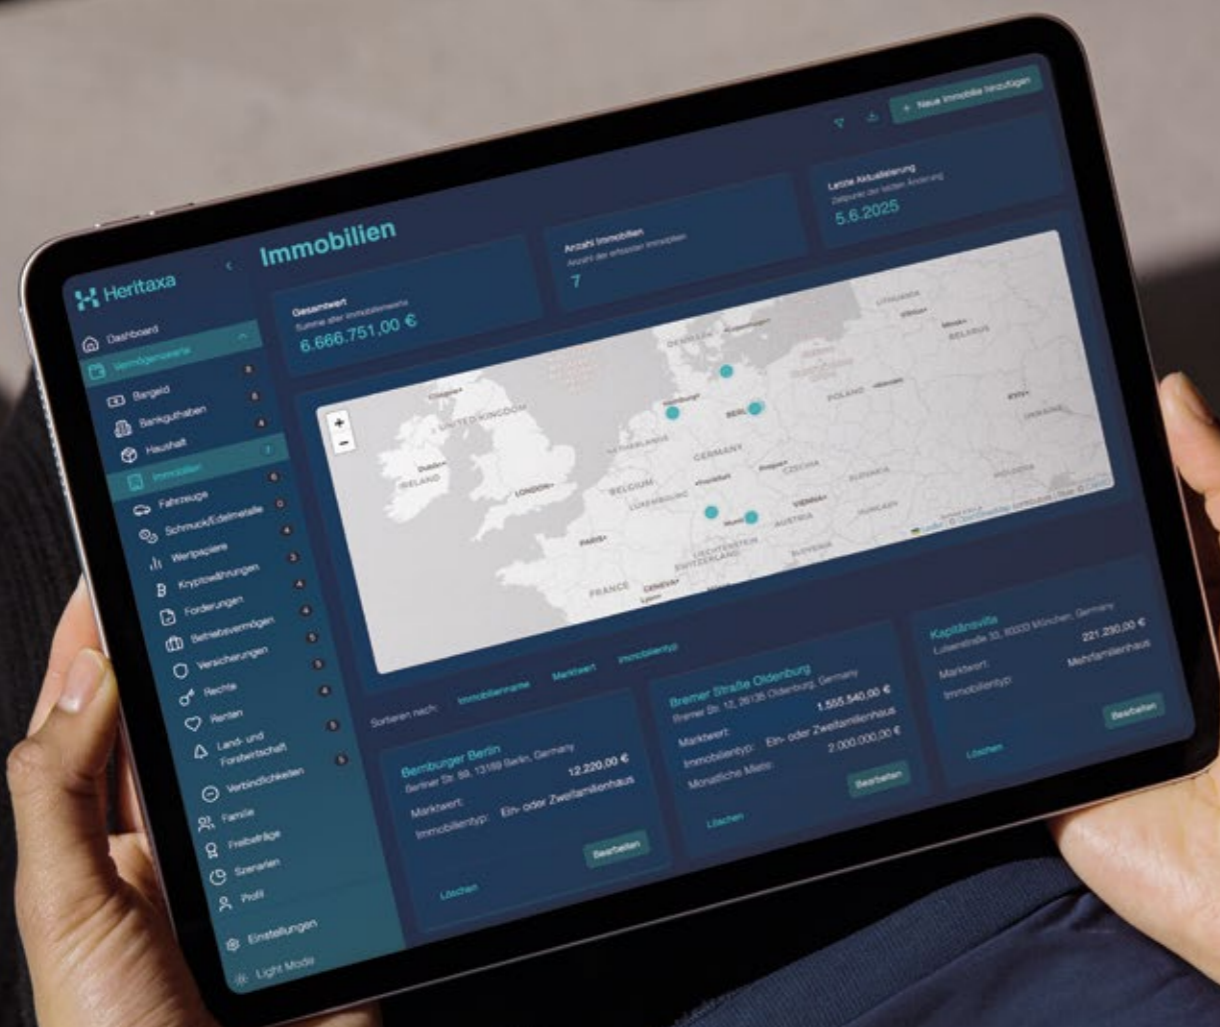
Heritaxa

Dashboard
Vermögenswerte
Bargeld
Bankguthaben
Haushalt
Immobilien
Fahrzeuge
Schmuck/Edelmetalle
Wertpapiere
Kryptowährungen
Forderungen
Betriebsvermögen
Versicherungen
Rechte
Renten
Land- und Forstwirtschaft
Verbindlichkeiten
Familie
Freibeträge
Szenarien
Profil
Einstellungen
Light Mode

+ Neue Immobilie hinzufügen

Immobilien

Gesamtwert
Summe aller Immobilienwerte
6.666.751,00 €

Anzahl Immobilien
Anzahl der erfassten Immobilien
7

Letzte Aktualisierung
Zeitpunkt der letzten Änderung
5.6.2025

+
−
UNITED KINGDOM
IRELAND
Dublin
LONDON
NETHERLANDS
BELGIUM
LUXEMBOURG
PARIS
FRANCE
GERMANY
BERLIN
Hamburg
DENMARK
Copenhagen
POLAND
CZECHIA
Prague
AUSTRIA
VIENNA
SLOVAKIA
HUNGARY
LIECHTENSTEIN
SWITZERLAND
GENEVA
SLOVENIA
LITHUANIA
BELARUS
Minsk
UKRAINE
MOLDOVA
Munich
Leaflet | © OpenStreetMap contributors

Sortieren nach: Immobilienname Marktwert Immobilientyp

Bernburger Berlin
Berliner Str. 89, 13189 Berlin, Germany
Marktwert: 12.220,00 €
Immobilientyp: Ein- oder Zweifamilienhaus
Bearbeiten
Löschen

Bremer Straße Oldenburg
Bremer Str. 12, 26135 Oldenburg, Germany
Marktwert: 1.555.540,00 €
Immobilientyp: Ein- oder Zweifamilienhaus
Monatliche Miete: 2.000.000,00 €
Bearbeiten
Löschen

Kapitänsvilla
Luisenstraße 33, 80333 München, Germany
Marktwert: 221.230,00 €
Immobilientyp: Mehrfamilienhaus
Bearbeiten
Löschen